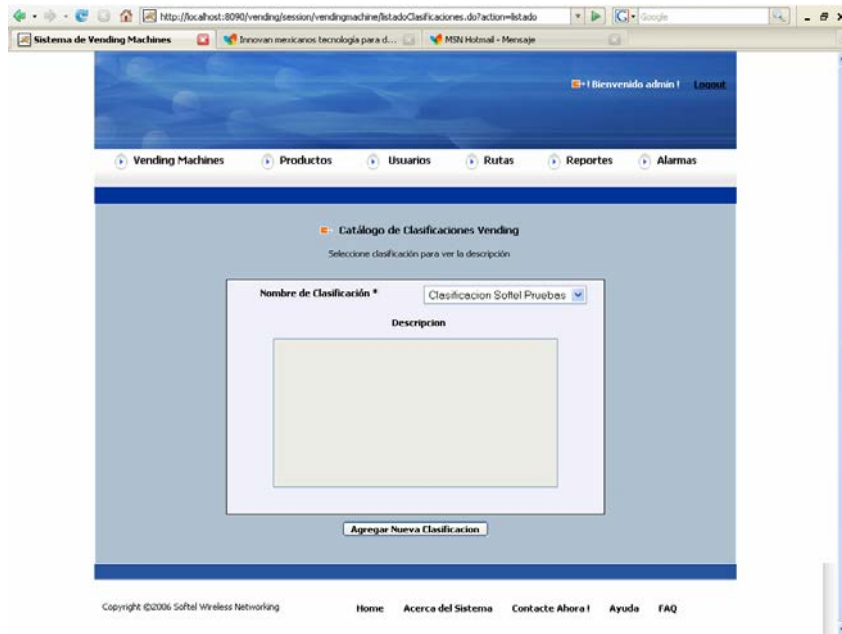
http://localhost:8090/vending/session/vendingmachine/listadoClasificaciones.do?action=listado

Google

Sistema de Vending Machines

Innovan mexicanos tecnología para d...

MSN Hotmail - Mensaje

¡ Bienvenido admin ! Logout

Vending Machines Productos Usuarios Rutas Reportes Alarmas

Catálogo de Clasificaciones Vending

Seleccione clasificación para ver la descripción

Nombre de Clasificación *

Clasificacion Softel Pruebas

Descripcion

Agregar Nueva Clasificacion

Copyright ©2006 Softel Wireless Networking

Home Acerca del Sistema Contacte Ahora ! Ayuda FAQ